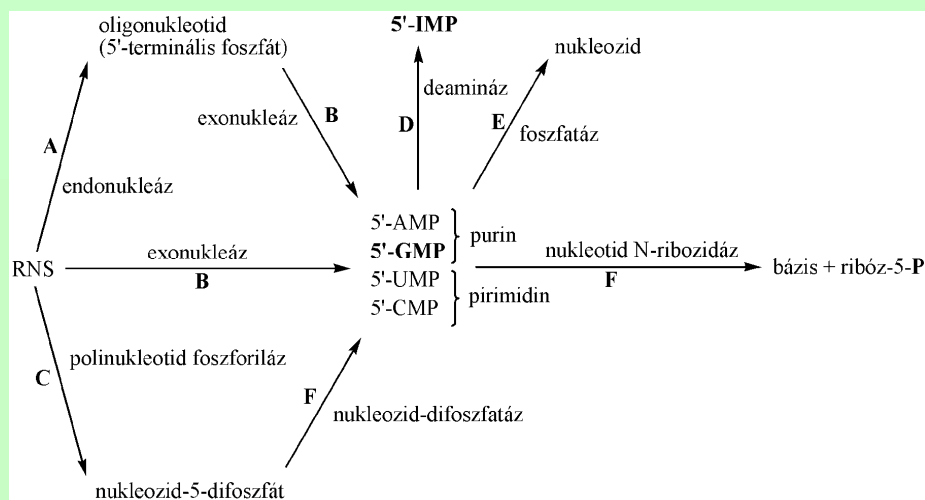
oligonukleotid
(5'-terminális foszfát)

5'-IMP

nukleozid

deamináz

exonukleáz

B

D

E

foszfatáz

A

endonukleáz

5'-AMP

5'-GMP

purin

RNS

exonukleáz

B

nukleotid N-ribozidáz

F

bázis + ribóz-5-P

5'-UMP

5'-CMP

pirimidin

C

polinukleotid foszforiláz

F

nukleozid-difoszfatáz

nukleozid-5-difoszfát